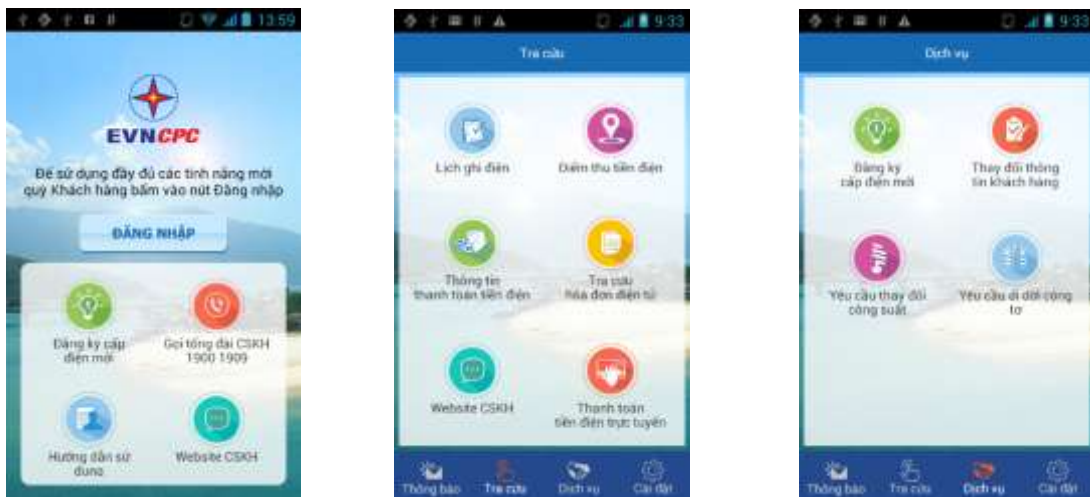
13:59

EVNCPC

Để sử dụng đầy đủ các tính năng mới quý Khách hàng bấm vào nút Đăng nhập

ĐĂNG NHẬP

Đăng ký cấp điện mới

Gọi tổng đài CSKH 1900 1909

Hướng dẫn sử dụng

Website CSKH

9:33

Tra cứu

Lịch ghi điện

Điểm thu tiền điện

Thông tin thanh toán tiền điện

Tra cứu hóa đơn điện tử

Website CSKH

Thanh toán tiền điện trực tuyến

Thông báo

Tra cứu

Dịch vụ

Cài đặt

9:33

Dịch vụ

Đăng ký cấp điện mới

Thay đổi thông tin khách hàng

Yêu cầu thay đổi công suất

Yêu cầu di dời công tơ

Thông báo

Tra cứu

Dịch vụ

Cài đặt